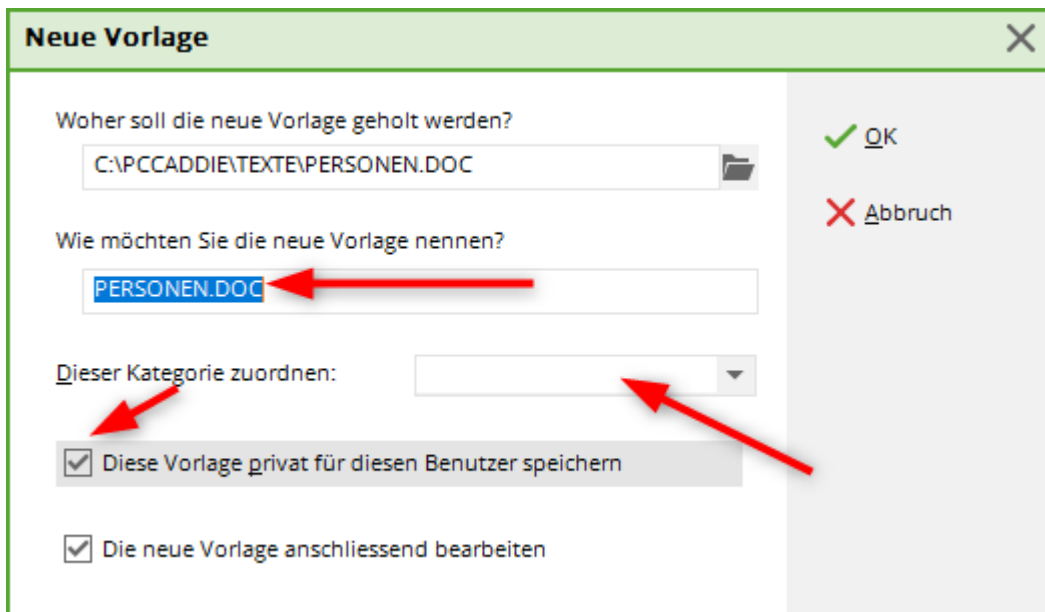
Neue Vorlage

Woher soll die neue Vorlage geholt werden?

C:\PCCADDIE\TEXTE\PERSONEN.DOC

Wie möchten Sie die neue Vorlage nennen?

PERSONEN.DOC

Dieser Kategorie zuordnen:

Diese Vorlage privat für diesen Benutzer speichern

Die neue Vorlage anschliessend bearbeiten

OK

Abbruch